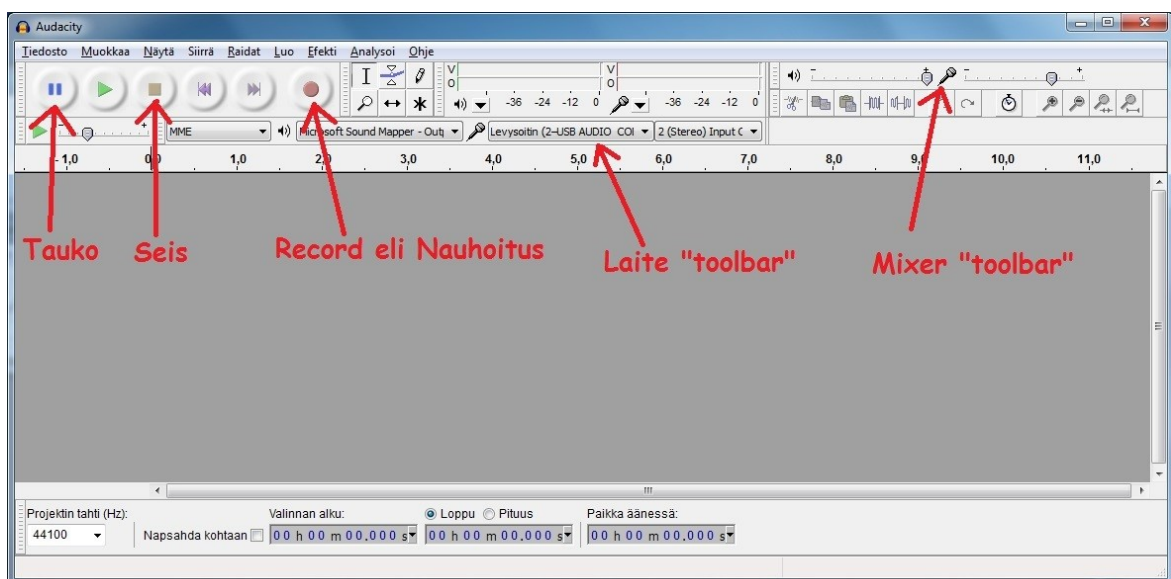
Audacity

Tiedosto Muokkaa Näytä Siirrä Raidat Luo Efekti Analysoi Ohje

V
O
V
O

-36 -24 -12 0 -36 -24 -12 0

MME Microsoft Sound Mapper - Outp Levysoitin (2–USB AUDIO COI 2 (Stereo) Input C

-1,0 0,0 1,0 2,0 3,0 4,0 5,0 6,0 7,0 8,0 9,0 10,0 11,0

Tauko Seis Record eli Nauhoitus Laite "toolbar" Mixer "toolbar"

Projektin tahti (Hz): 44100
Napsahda kohtaan
Valinnan alku: 00 h 00 m 00,000 s
Loppu Pituus 00 h 00 m 00,000 s
Paikka äänessä: 00 h 00 m 00,000 s